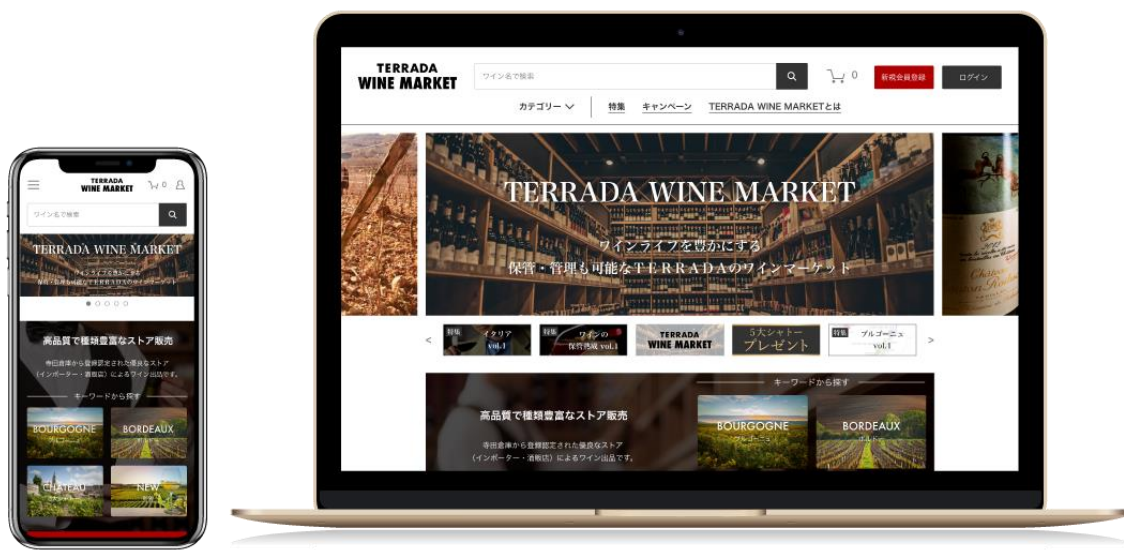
TERRADA WINE MARKET

ワイン名で検索

0

TERRADA WINE MARKET

ワインライフを豊かにする
保管・管理も可能なTERRADAのワインマーケット

高品質で種類豊富なストア販売

寺田倉庫から登録認定された優良なストア（インポーター・酒販店）によるワイン出品です。

キーワードから探す

BOURGOGNE
ブルゴーニュ

BORDEAUX
ボルドー

CHATEAU

NEW

TERRADA WINE MARKET

ワイン名で検索

0

新規会員登録

ログイン

カテゴリー

特集

キャンペーン

TERRADA WINE MARKETとは

TERRADA WINE MARKET

ワインライフを豊かにする
保管・管理も可能なTERRADAのワインマーケット

特集 イタリア vol.1

特集 ワインの保管熟成 vol.1

TERRADA WINE MARKET

5大シャトー プレゼント

特集 ブルゴーニュ vol.1

高品質で種類豊富なストア販売

寺田倉庫から登録認定された優良なストア（インポーター・酒販店）によるワイン出品です。

キーワードから探す

BOURGOGNE
ブルゴーニュ

BORDEAUX
ボルドー